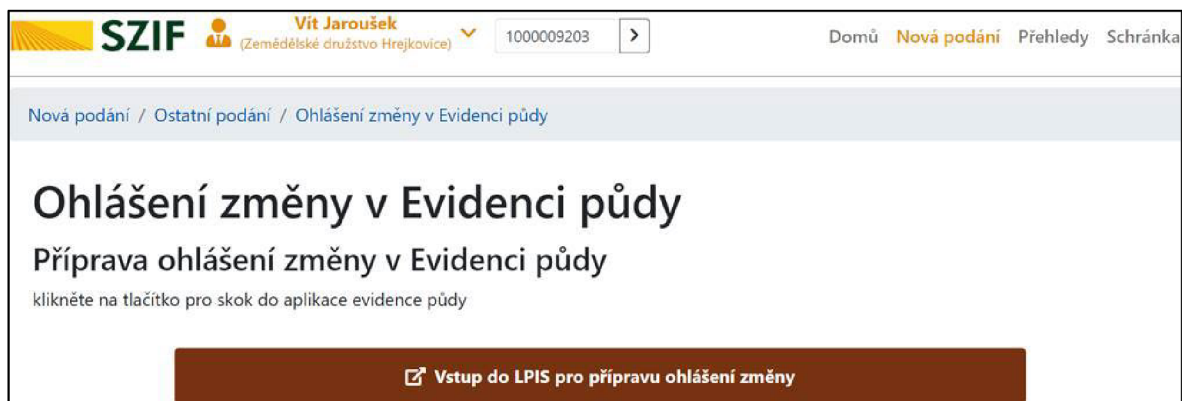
SZIF Vít Jaroušek (Zemědělské družstvo Hrejkovice) 1000009203 >

Domů Nová podání Přehledy Schránka

Nová podání / Ostatní podání / Ohlášení změny v Evidenci půdy

Ohlášení změny v Evidenci půdy

Příprava ohlášení změny v Evidenci půdy

klikněte na tlačítko pro skok do aplikace evidence půdy

Vstup do LPIS pro přípravu ohlášení změny